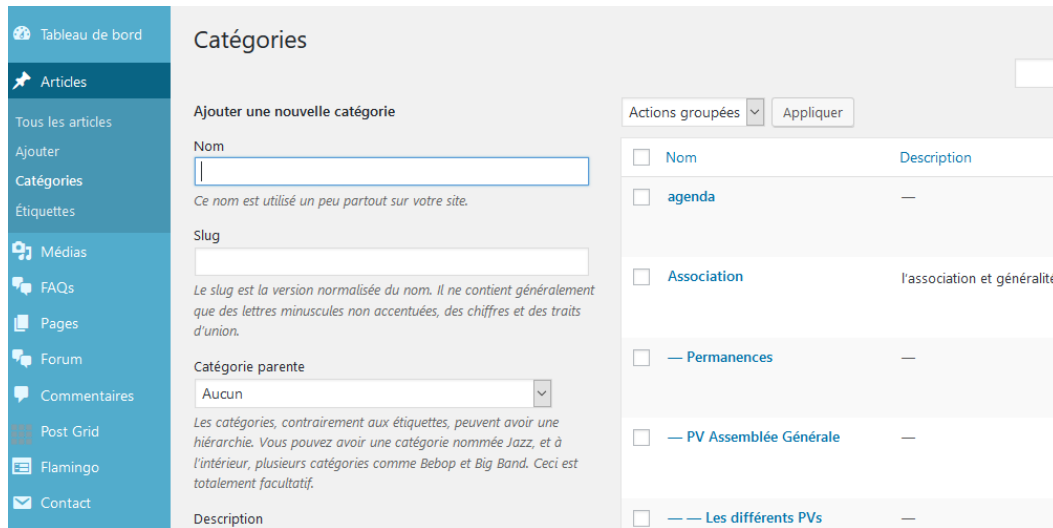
Tableau de bord

Articles

Tous les articles

Ajouter

Catégories

Étiquettes

Médias

FAQs

Pages

Forum

Commentaires

Post Grid

Flamingo

Contact

Catégories

Ajouter une nouvelle catégorie

Nom

Ce nom est utilisé un peu partout sur votre site.

Slug

Le slug est la version normalisée du nom. Il ne contient généralement que des lettres minuscules non accentuées, des chiffres et des traits d'union.

Catégorie parente

Aucun

Les catégories, contrairement aux étiquettes, peuvent avoir une hiérarchie. Vous pouvez avoir une catégorie nommée Jazz, et à l'intérieur, plusieurs catégories comme Bebop et Big Band. Ceci est totalement facultatif.

Description

Actions groupées

Appliquer

| | Nom | Description |
|---|---|---|
| | agenda | — |
| | Association | l'association et généralité |
| | — Permanences | — |
| | — PV Assemblée Générale | — |
| | — — Les différents PVs | — |